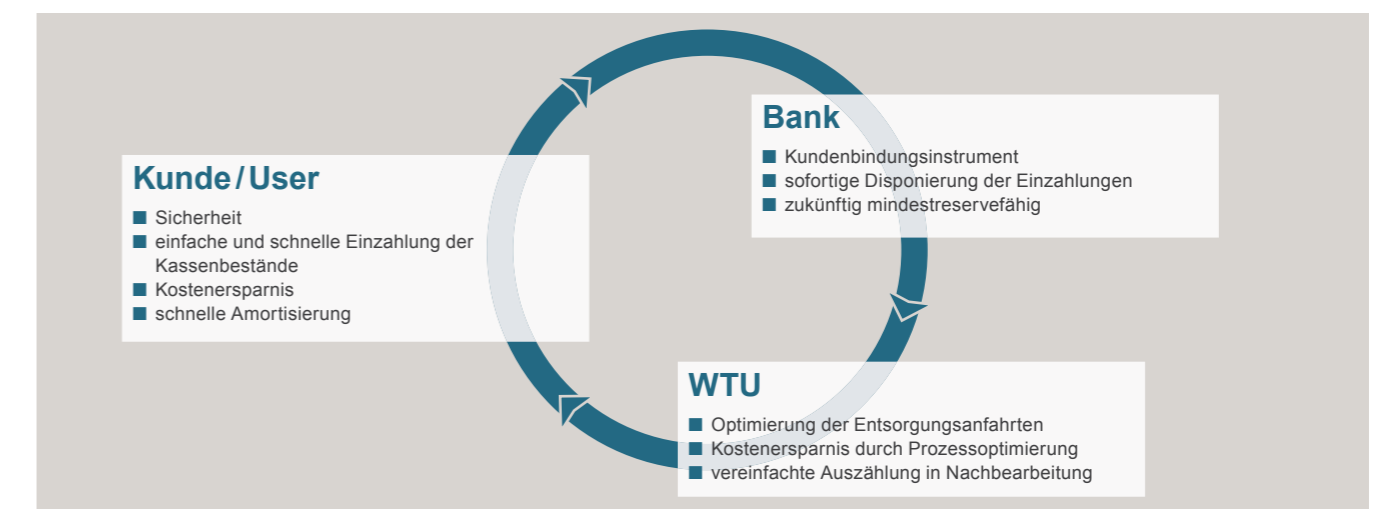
Kunde / User

- Sicherheit
- einfache und schnelle Einzahlung der Kassenbestände
- Kostenersparnis
- schnelle Amortisierung

Bank

- Kundenbindungsinstrument
- sofortige Disponierung der Einzahlungen
- zukünftig mindestreservefähig

WTU

- Optimierung der Entsorgungsanfahrten
- Kostenersparnis durch Prozessoptimierung
- vereinfachte Auszählung in Nachbearbeitung